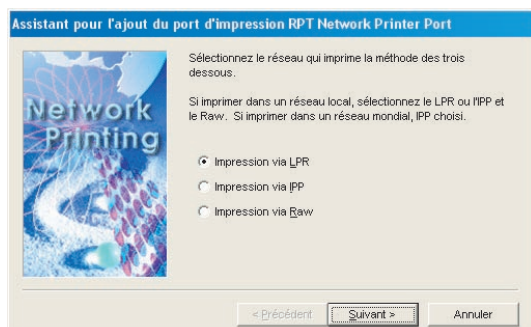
Assistant pour l'ajout du port d'impression RPT Network Printer Port

Network Printing

Sélectionnez le réseau qui imprime la méthode des trois dessous.

Si imprimer dans un réseau local, sélectionnez le LPR ou l'IPP et le Raw. Si imprimer dans un réseau mondial, IPP choisi.

Impression via LPR

Impression via IPP

Impression via Raw

< Précédent
Suivant >
Annuler